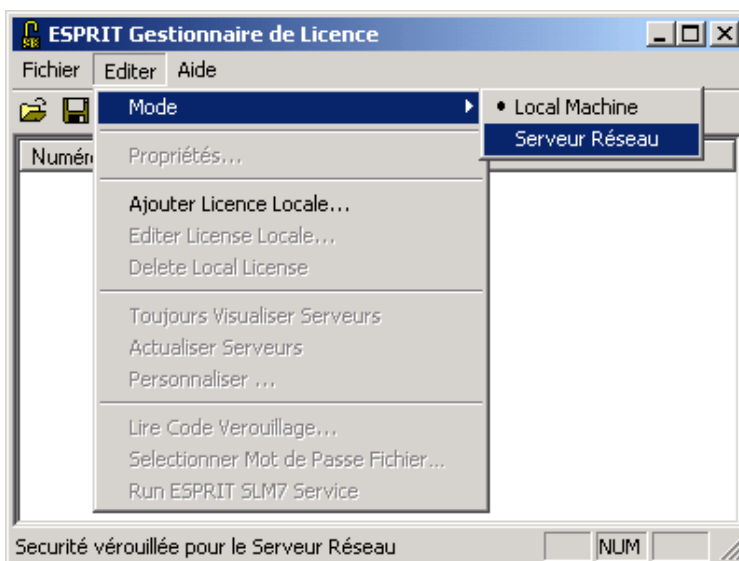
ESPRIT Gestionnaire de Licence

Fichier Editer Aide

Numéro

Mode

Local Machine
Serveur Réseau

Propriétés...

Ajouter Licence Locale...
Editer License Locale...
Delete Local License

Toujours Visualiser Serveurs
Actualiser Serveurs
Personnaliser ...

Lire Code Verouillage...
Selectionner Mot de Passe Fichier...
Run ESPRIT SLM7 Service

Securité vérouillée pour le Serveur Réseau NUM